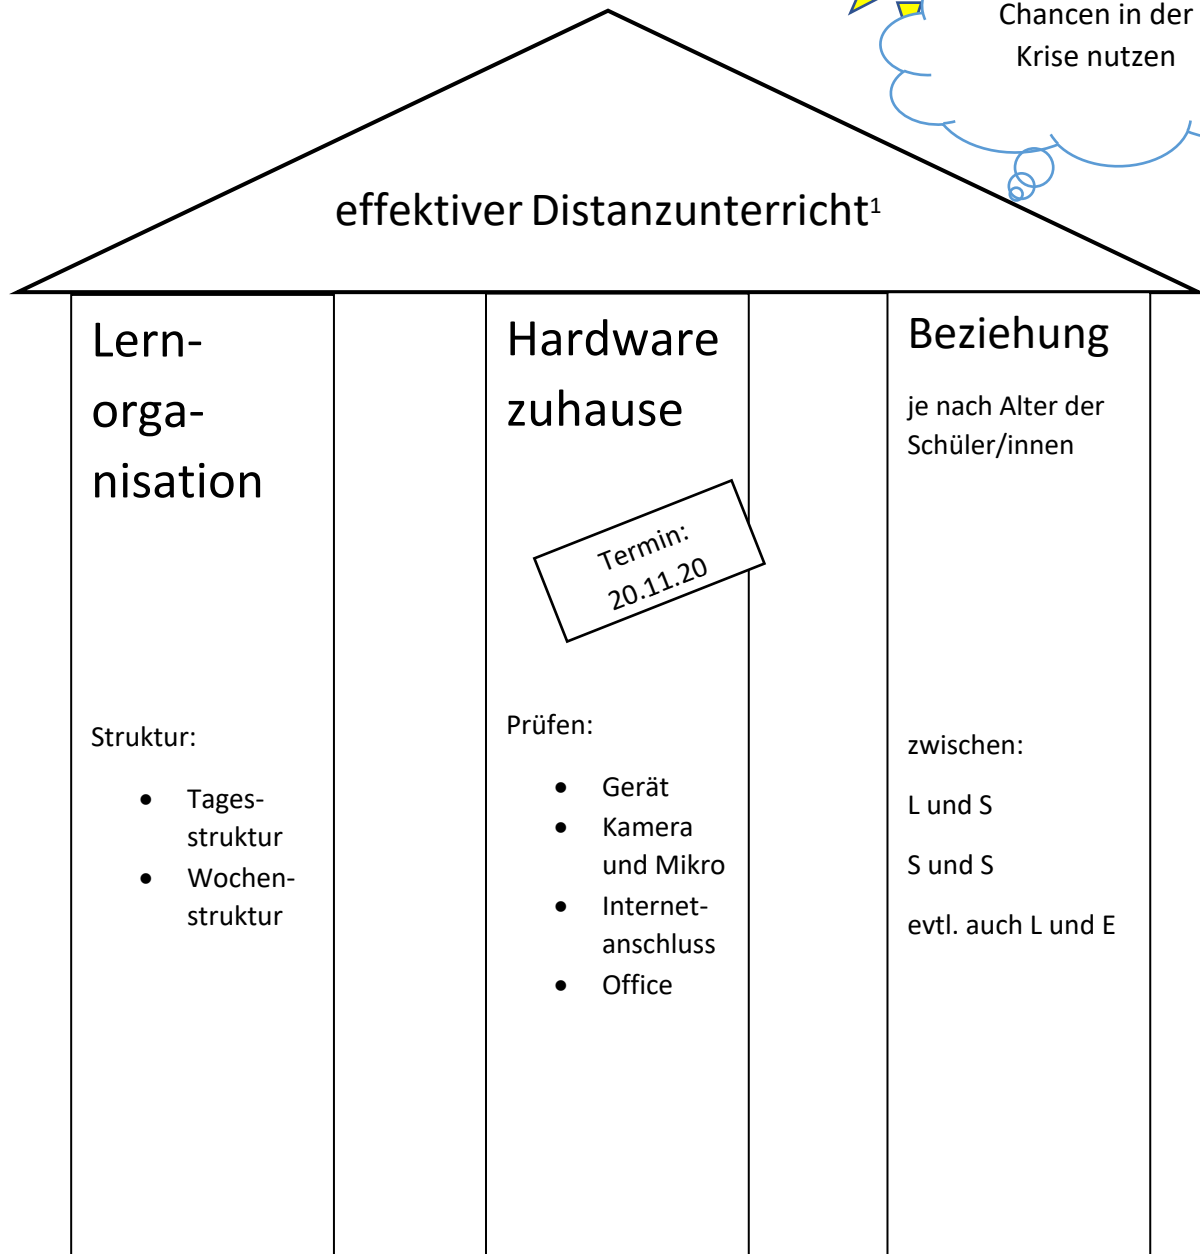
Chancen in der Krise nutzen

effektiver Distanzunterricht$^1$

Lernorganisation

Struktur:

- Tagesstruktur
- Wochenstruktur

Hardware zuhause

Termin: 20.11.20

Prüfen:

- Gerät
- Kamera und Mikro
- Internetanschluss
- Office

Beziehung

je nach Alter der Schüler/innen

zwischen:

L und S

S und S

evtl. auch L und E